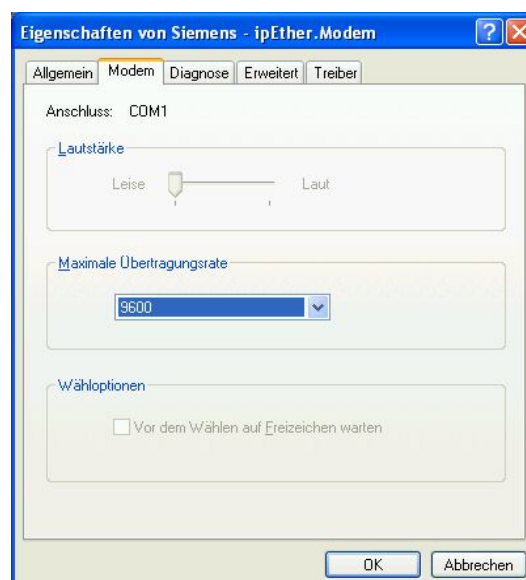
Eigenschaften von Siemens - ipEther.Modem

Allgemein | Modem | Diagnose | Erweitert | Treiber

Anschluss: COM1

Lautstärke

Leise

Laut

Maximale Übertragungsrate

9600

Wähloptionen

Vor dem Wählen auf Freizeichen warten

OK

Abbrechen